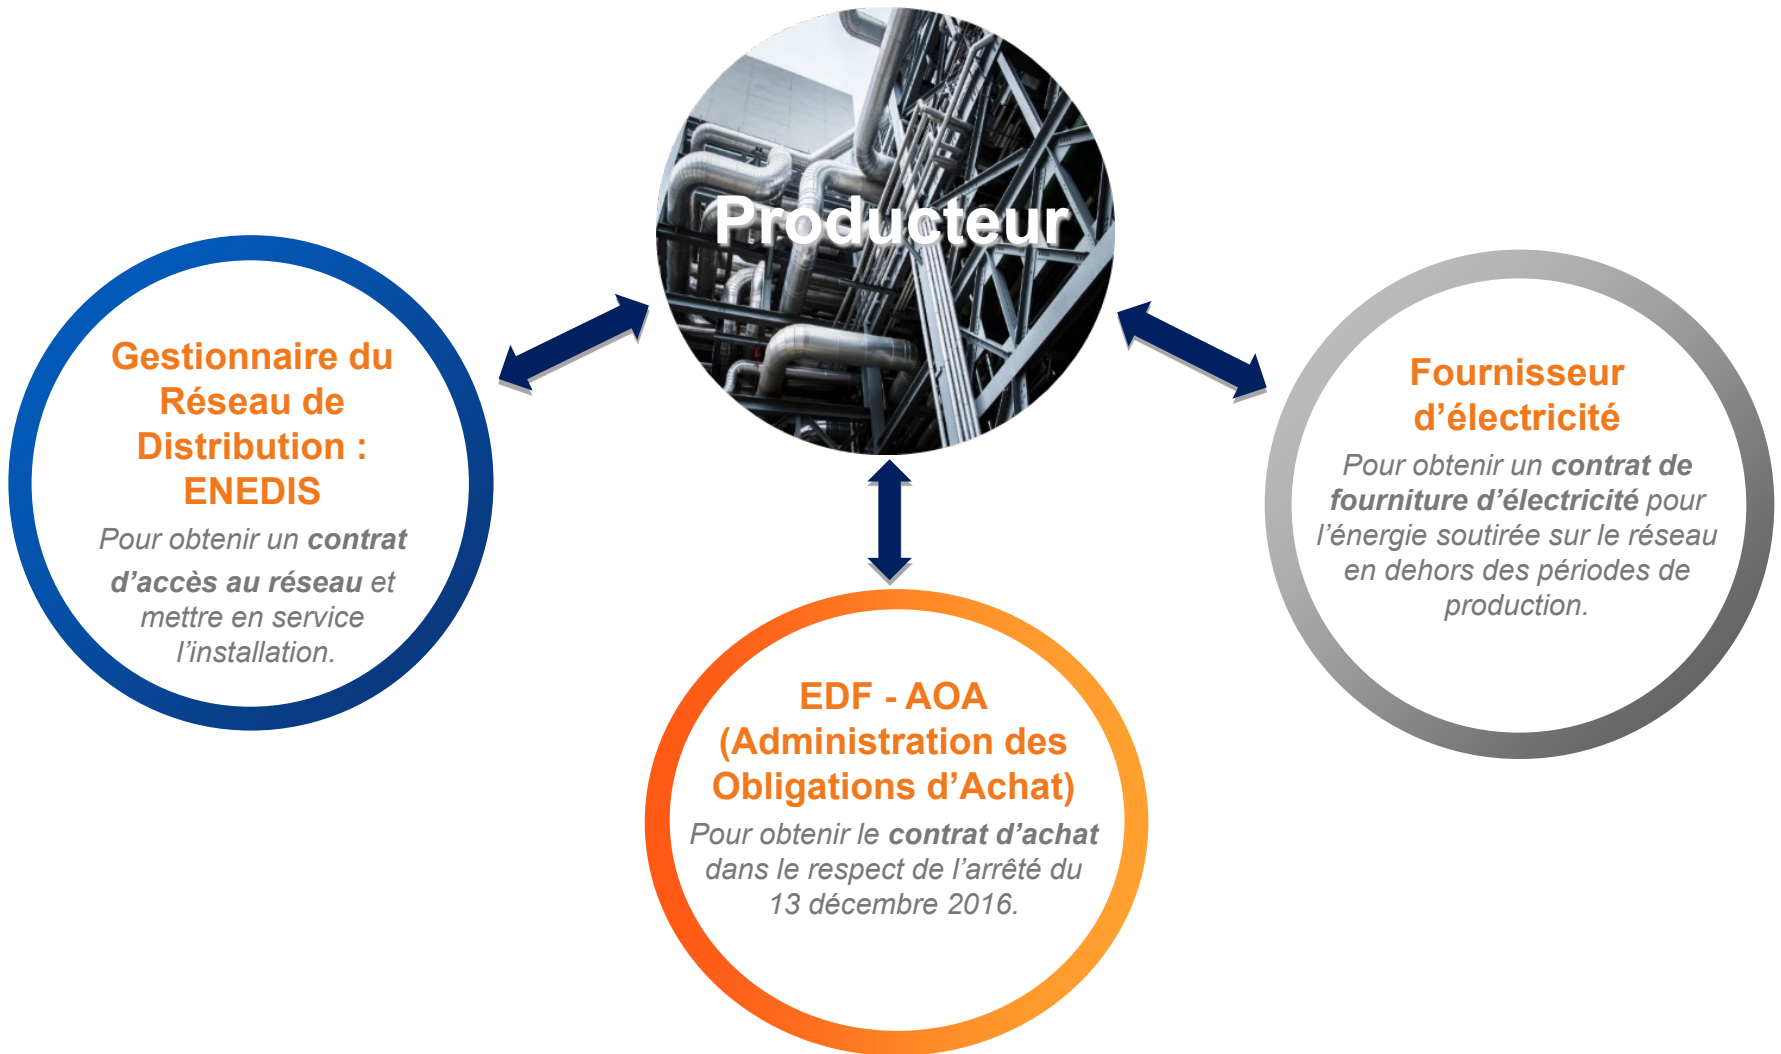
Producteur

Gestionnaire du Réseau de Distribution : ENEDIS

Pour obtenir un contrat d'accès au réseau et mettre en service l'installation.

Fournisseur d'électricité

Pour obtenir un contrat de fourniture d'électricité pour l'énergie soutirée sur le réseau en dehors des périodes de production.

EDF - AOA (Administration des Obligations d'Achat)

Pour obtenir le contrat d'achat dans le respect de l'arrêté du 13 décembre 2016.